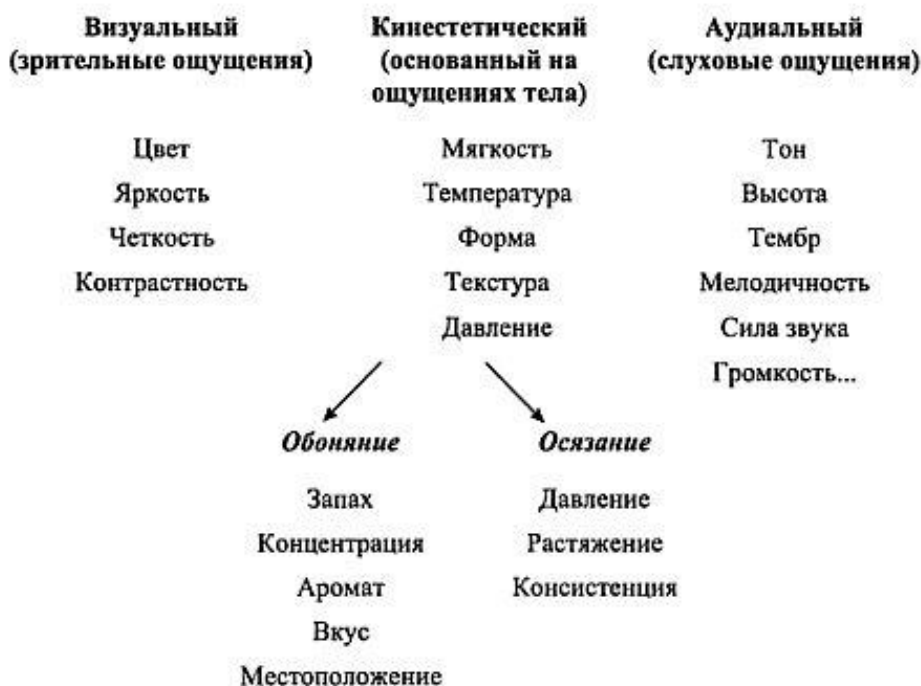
Визуальный (зрительные ощущения)

Цвет
Яркость
Четкость
Контрастность

Кинестетический (основанный на ощущениях тела)

Мягкость
Температура
Форма
Текстура
Давление

Аудиальный (слуховые ощущения)

Тон
Высота
Тембр
Мелодичность
Сила звука
Громкость...

Обоняние

Запах
Концентрация
Аромат
Вкус
Местоположение

Осязание

Давление
Растяжение
Консистенция